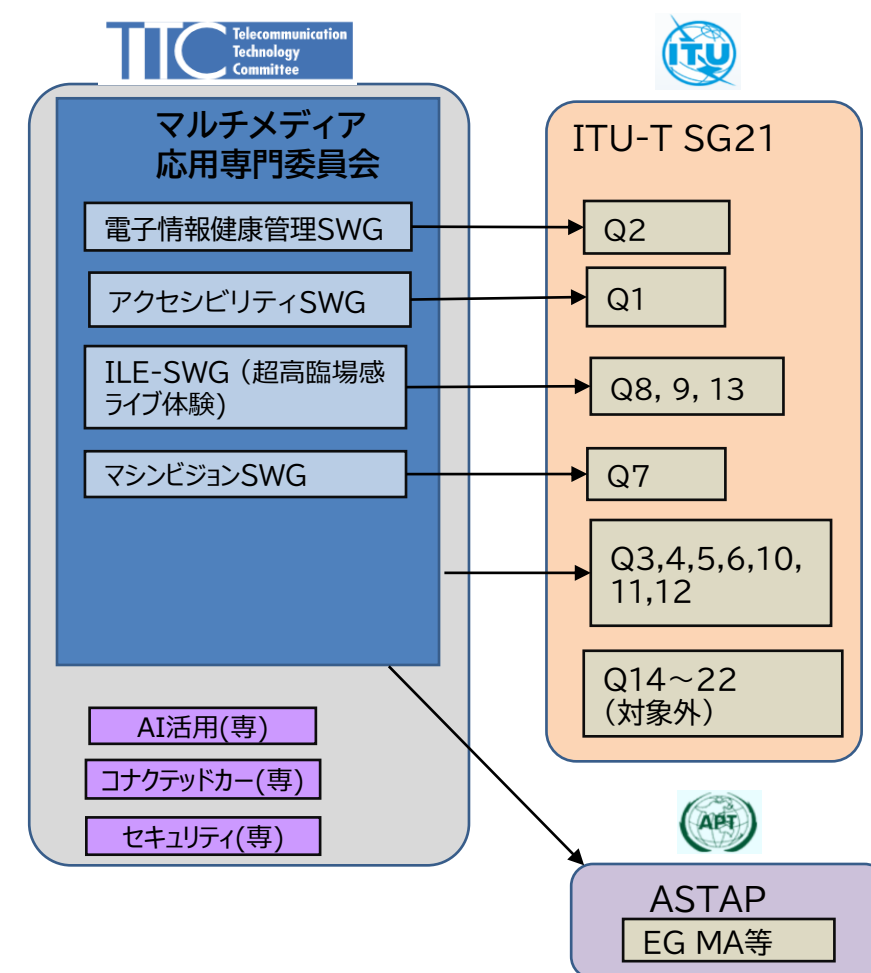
TTC Telecommunication Technology Committee

ITU

マルチメディア
応用専門委員会

電子情報健康管理SWG

アクセシビリティSWG

ILE-SWG（超高臨場感ライブ体験）

マシンビジョンSWG

AI活用(専)

コナクテッドカー(専)

セキュリティ(専)

ITU-T SG21

Q2

Q1

Q8, 9, 13

Q7

Q3,4,5,6,10, 11,12

Q14～22
（対象外）

APT

ASTAP

EG MA等